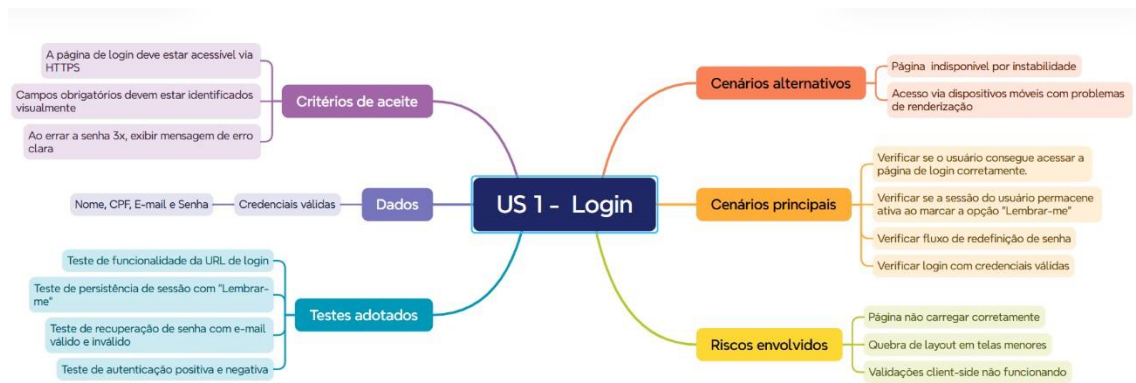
US 1 - Login

Critérios de aceite

A página de login deve estar acessível via HTTPS

Campos obrigatórios devem estar identificados visualmente

Ao errar a senha 3x, exibir mensagem de erro clara

Dados

Credenciais válidas

Nome, CPF, E-mail e Senha

Testes adotados

Teste de funcionalidade da URL de login

Teste de persistência de sessão com "Lembrar-me"

Teste de recuperação de senha com e-mail válido e inválido

Teste de autenticação positiva e negativa

Cenários alternativos

Página indisponível por instabilidade

Acesso via dispositivos móveis com problemas de renderização

Cenários principais

Verificar se o usuário consegue acessar a página de login corretamente.

Verificar se a sessão do usuário permacene ativa ao marcar a opção "Lembrar-me"

Verificar fluxo de redefinição de senha

Verificar login com credenciais válidas

Riscos envolvidos

Página não carregar corretamente

Quebra de layout em telas menores

Validações client-side não funcionando